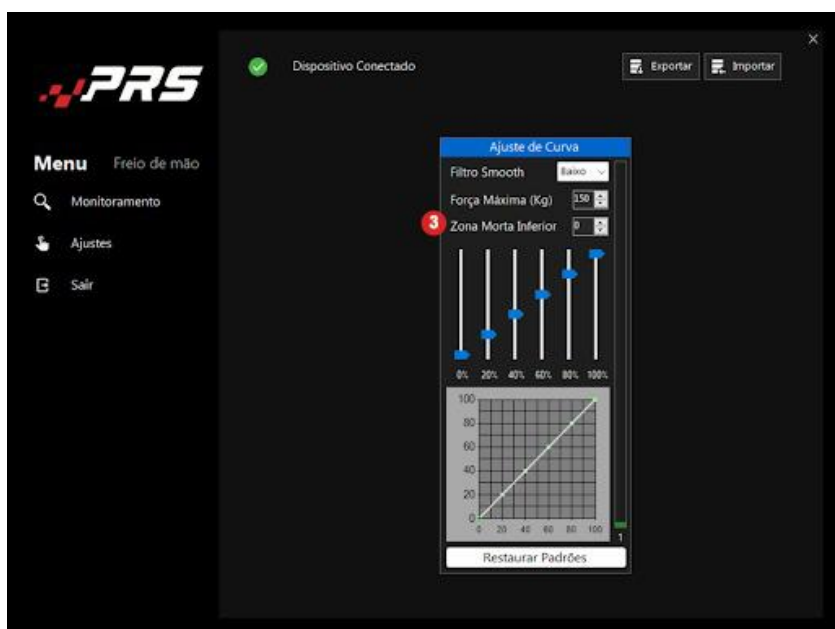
PRS

Dispositivo Conectado

Exportar
Importar

×

Menu Freio de mão

Monitoramento

Ajustes

Sair

Ajuste de Curva

Filtro Smooth Baixo

Força Máxima (Kg) 150

3 Zona Morta Inferior 0

0% 20% 40% 60% 80% 100%

100
80
60
40
20
0
0 20 40 60 80 100

1

Restaurar Padrões